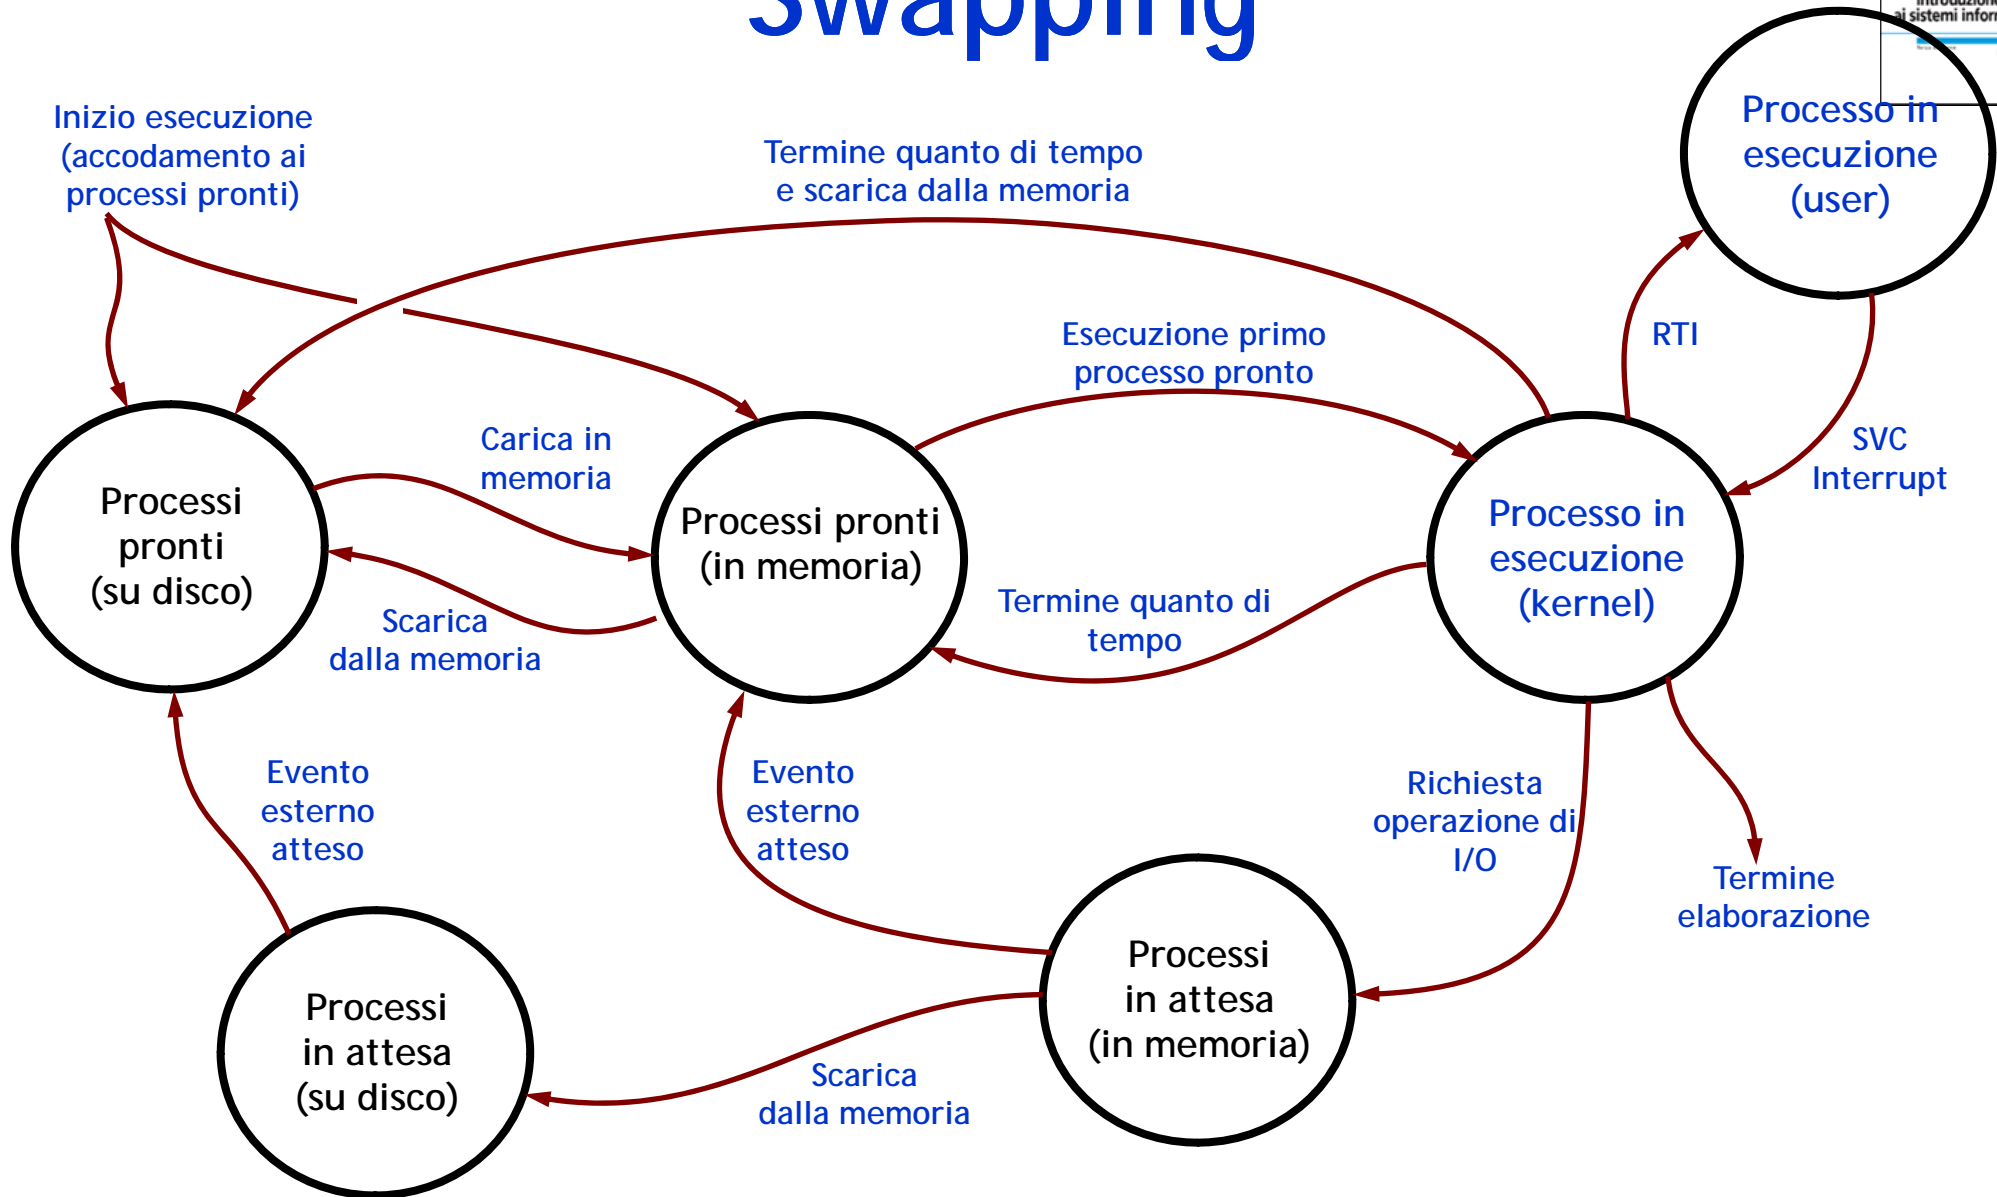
Swapping

Introduzione ai sistemi infor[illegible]

Inizio esecuzione (accodamento ai processi pronti)

Termine quanto di tempo e scarica dalla memoria

Processo in esecuzione (user)

RTI

Esecuzione primo processo pronto

SVC Interrupt

Carica in memoria

Processi pronti (su disco)

Processi pronti (in memoria)

Processo in esecuzione (kernel)

Scarica dalla memoria

Termine quanto di tempo

Evento esterno atteso

Evento esterno atteso

Richiesta operazione di I/O

Termine elaborazione

Processi in attesa (in memoria)

Processi in attesa (su disco)

Scarica dalla memoria